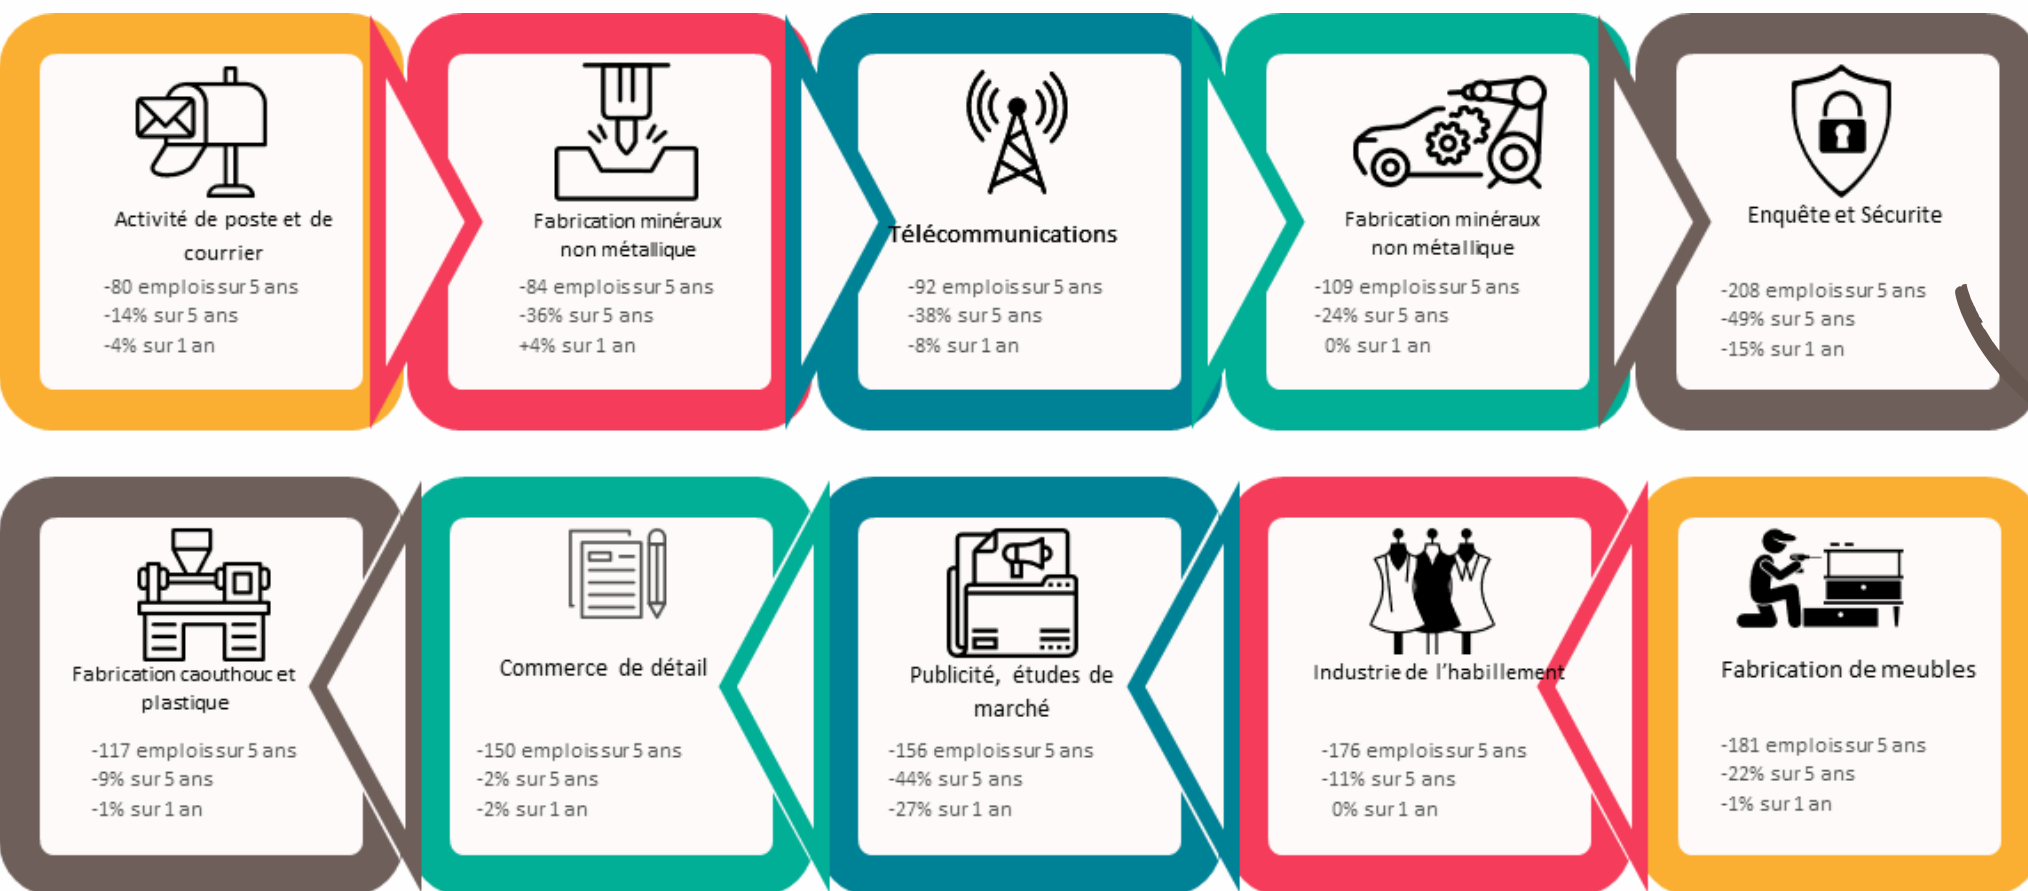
Activité de poste et de courrier

-80 emplois sur 5 ans
-14% sur 5 ans
-4% sur 1 an

Fabrication minéraux non métallique

-84 emplois sur 5 ans
-36% sur 5 ans
+4% sur 1 an

Télécommunications

-92 emplois sur 5 ans
-38% sur 5 ans
-8% sur 1 an

Fabrication minéraux non métallique

-109 emplois sur 5 ans
-24% sur 5 ans
0% sur 1 an

Enquête et Sécurite

-208 emplois sur 5 ans
-49% sur 5 ans
-15% sur 1 an

Fabrication caouthouc et plastique

-117 emplois sur 5 ans
-9% sur 5 ans
-1% sur 1 an

Commerce de détail

-150 emplois sur 5 ans
-2% sur 5 ans
-2% sur 1 an

Publicité, études de marché

-156 emplois sur 5 ans
-44% sur 5 ans
-27% sur 1 an

Industrie de l'habillement

-176 emplois sur 5 ans
-11% sur 5 ans
0% sur 1 an

Fabrication de meubles

-181 emplois sur 5 ans
-22% sur 5 ans
-1% sur 1 an